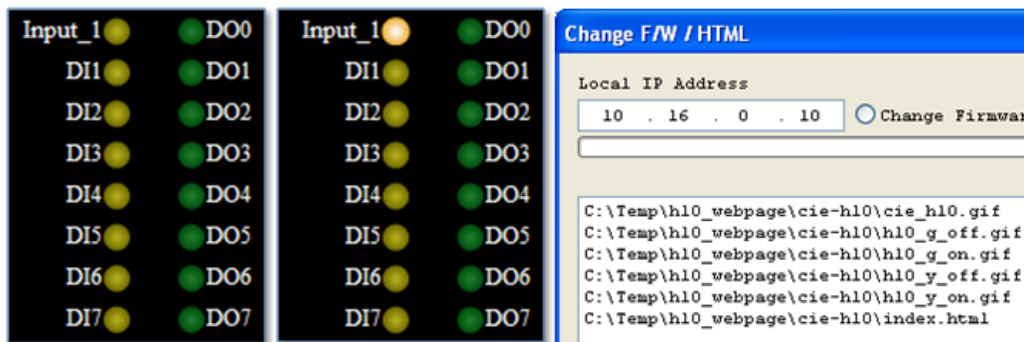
Input_1 DO0
DI1 DO1
DI2 DO2
DI3 DO3
DI4 DO4
DI5 DO5
DI6 DO6
DI7 DO7

Input_1 DO0
DI1 DO1
DI2 DO2
DI3 DO3
DI4 DO4
DI5 DO5
DI6 DO6
DI7 DO7

Change F/W / HTML

Local IP Address

10 . 16 . 0 . 10

Change Firmwar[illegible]

C:\Temp\h10_webpage\cie-h10\cie_h10.gif
C:\Temp\h10_webpage\cie-h10\h10_g_off.gif
C:\Temp\h10_webpage\cie-h10\h10_g_on.gif
C:\Temp\h10_webpage\cie-h10\h10_y_off.gif
C:\Temp\h10_webpage\cie-h10\h10_y_on.gif
C:\Temp\h10_webpage\cie-h10\index.html